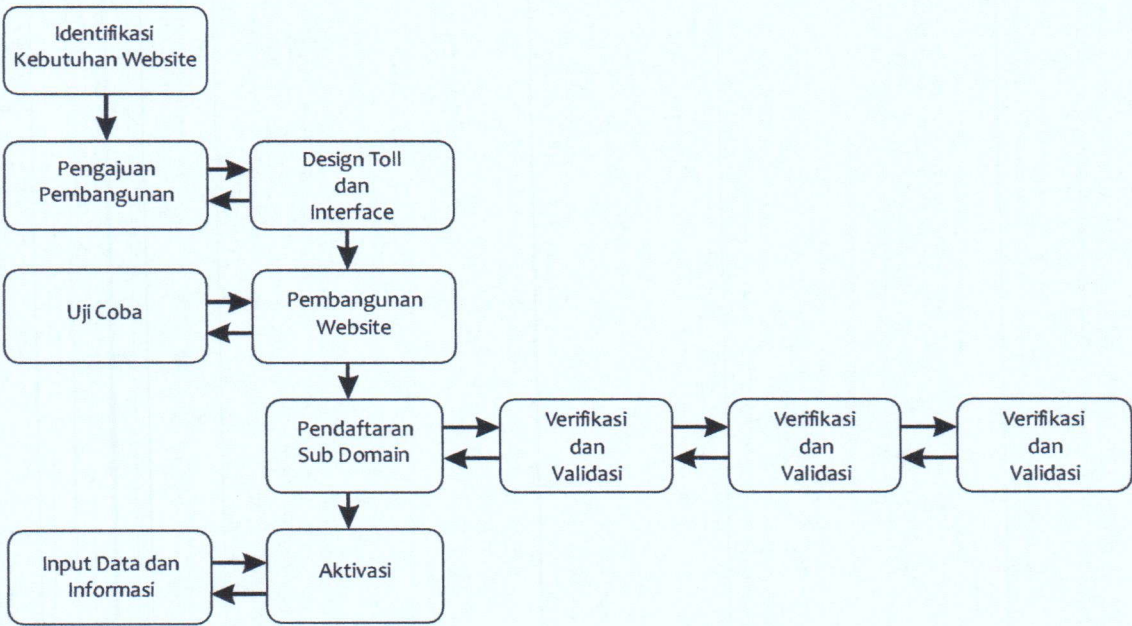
Identifikasi Kebutuhan Website

Pengajuan Pembangunan

Design Toll dan Interface

Uji Coba

Pembangunan Website

Pendaftaran Sub Domain

Verifikasi dan Validasi

Verifikasi dan Validasi

Verifikasi dan Validasi

Input Data dan Informasi

Aktivasi